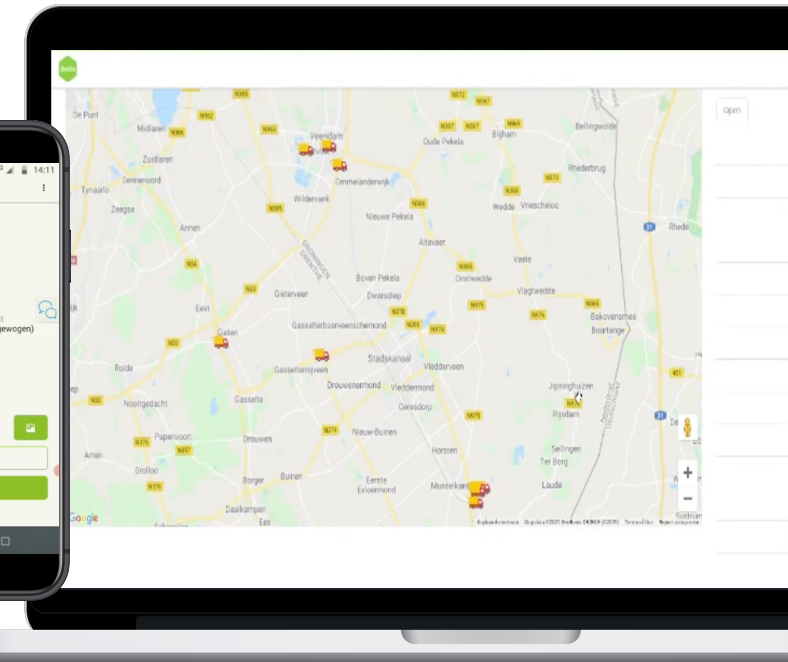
14:11
ewogen)

Open

De Punt
Midlaren
N386
N391
N33
Veendam
N872
N367
Bellingwolde
Oude Pekela
Blijham
Zuidlaren
Ommelanderwijk
Rhederbrug
Tynaarlo
Dennenoord
Wildervank
N368
Zeegse
N385
Nieuwe Pekela
Wedde
Vriescheloo
Rhede
Annen
Alteveer
N34
Vlagtwedde
Boven Pekela
Onstwedde
Veele
Eext
Gieterveen
Dwarsdiep
Bakovensmee
Bourtange
Gasselternijveenschemond
N378
N976
Gieten
N33
Stadskanaal
Vledderveen
Rolde
Gasselternijveen
Drouwenermond
Vledderveld
Jipsinghuizen
N33
Nooitgedacht
Gasselte
Ceresdorp
Rijsdam
Papenvoort
N374
Nieuw-Buinen
N975
Amen
N857
Drouwen
Horsten
Sellingen
Grolloo
Ter Borg
Borger
Buinen
Eerste Exloërmond
Musselkanaal
Laude
Daalkampen
Ees
Google